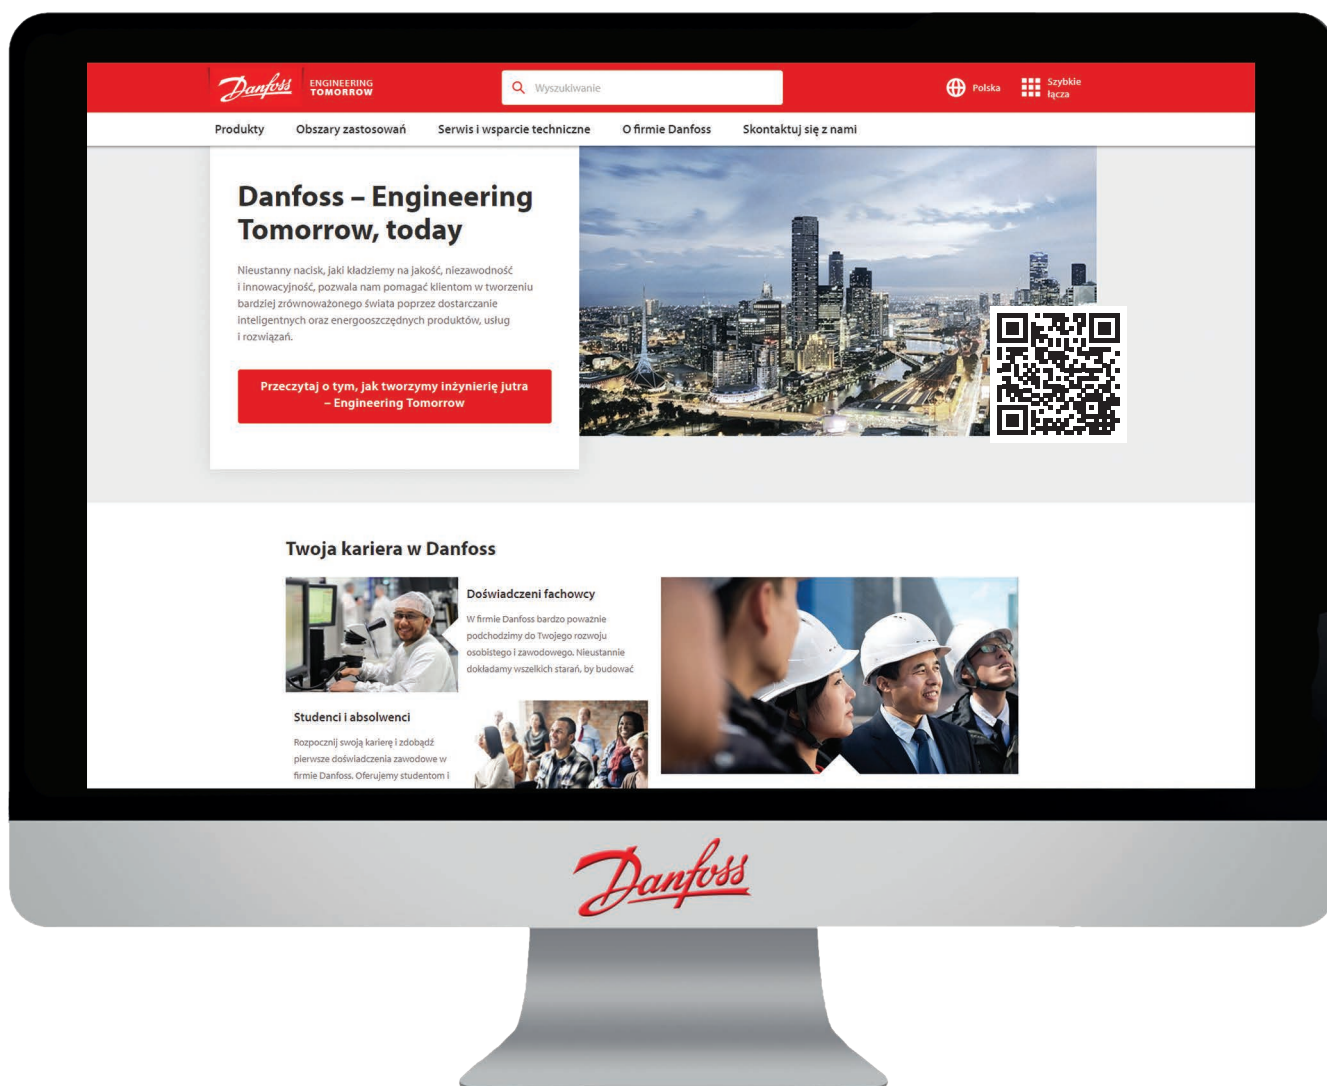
Danfoss ENGINEERING TOMORROW

Wyszukiwanie

Polska

Szybkie łącza

Produkty Obszary zastosowań Serwis i wsparcie techniczne O firmie Danfoss Skontaktuj się z nami

Danfoss – Engineering Tomorrow, today

Nieustanny nacisk, jaki kładziemy na jakość, niezawodność i innowacyjność, pozwala nam pomagać klientom w tworzeniu bardziej zrównoważonego świata poprzez dostarczanie inteligentnych oraz energooszczędnych produktów, usług i rozwiązań.

Przeczytaj o tym, jak tworzymy inżynierię jutra – Engineering Tomorrow

Twoja kariera w Danfoss

Doświadczeni fachowcy

W firmie Danfoss bardzo poważnie podchodzimy do Twojego rozwoju osobistego i zawodowego. Nieustannie dokładamy wszelkich starań, by budować

Studenci i absolwenci

Rozpocznij swoją karierę i zdobądź pierwsze doświadczenia zawodowe w firmie Danfoss. Oferujemy studentom i

Danfoss